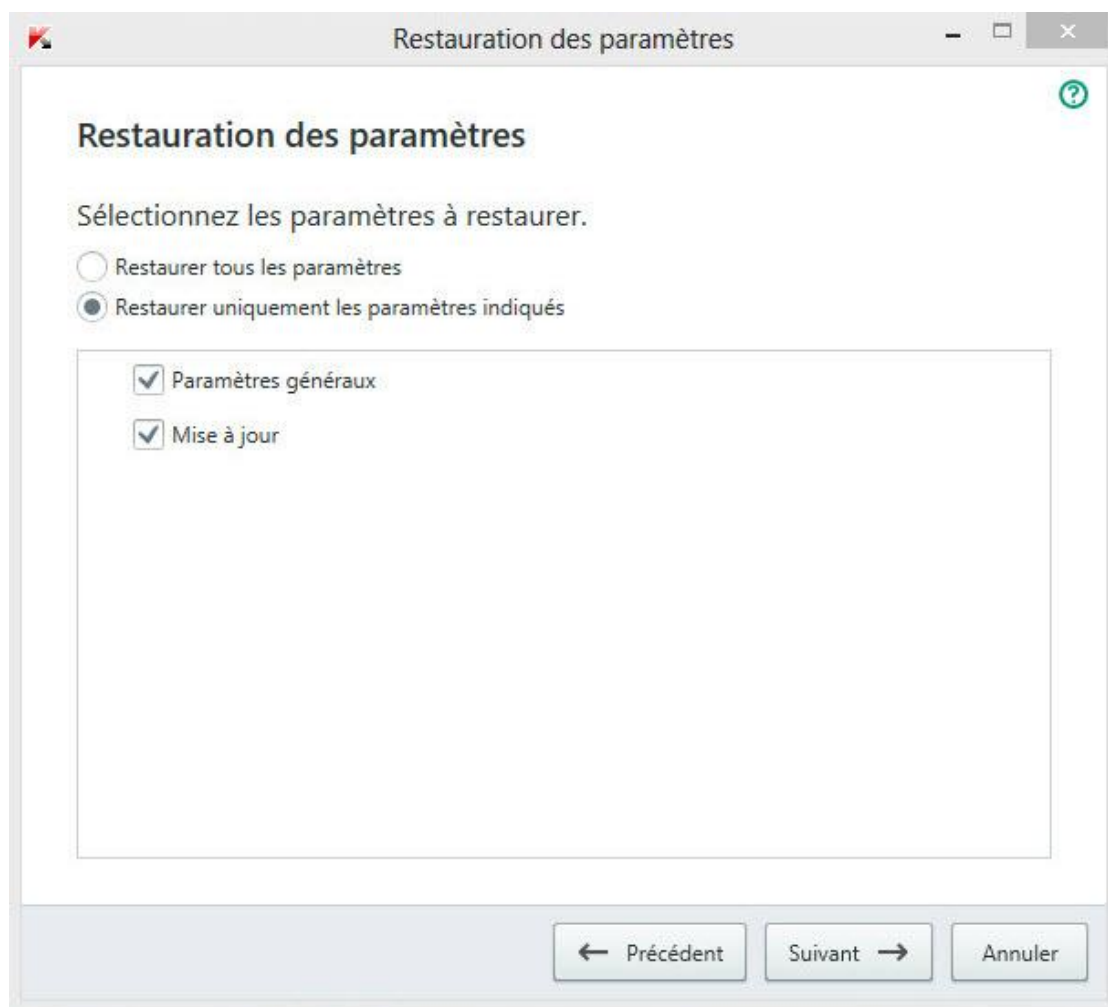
Restauration des paramètres

Restauration des paramètres

Sélectionnez les paramètres à restaurer.

Restaurer tous les paramètres

Restaurer uniquement les paramètres indiqués

Paramètres généraux

Mise à jour

← Précédent

Suivant →

Annuler